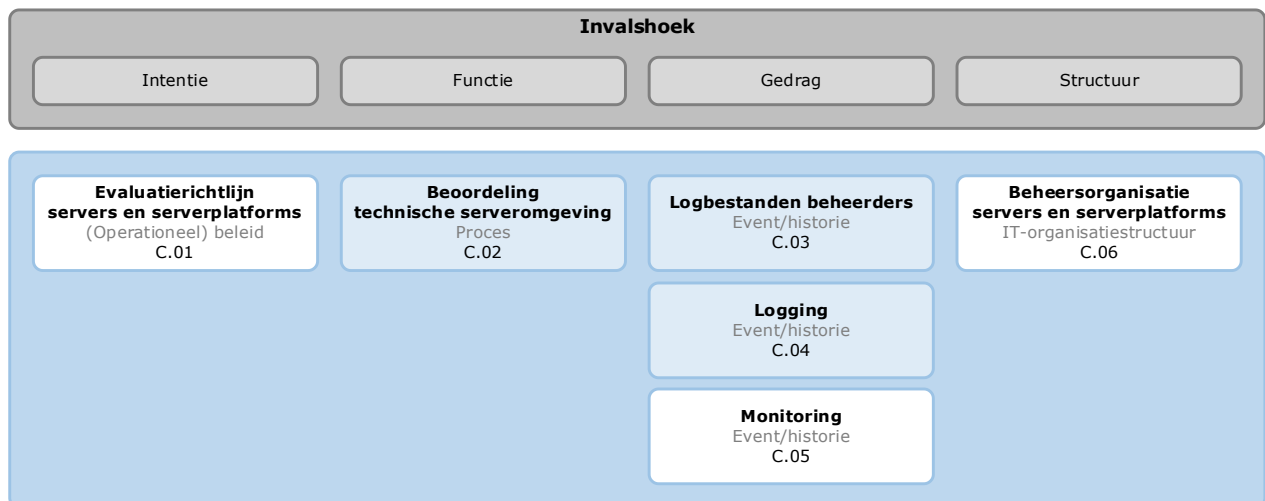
Invalshoek

Intentie

Functie

Gedrag

Structuur

Evaluatierichtlijn servers en serverplatforms
(Operationeel) beleid
C.01

Beoordeling technische serveromgeving
Proces
C.02

Logbestanden beheerders
Event/historie
C.03

Logging
Event/historie
C.04

Monitoring
Event/historie
C.05

Beheersorganisatie servers en serverplatforms
IT-organisatiestructuur
C.06